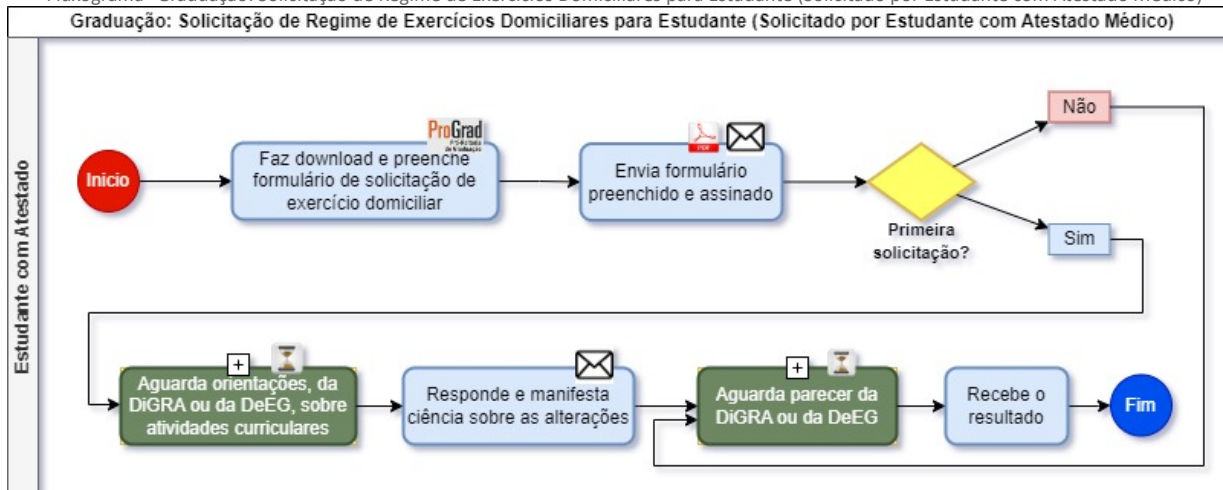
Graduação: Solicitação de Regime de Exercícios Domiciliares para Estudante (Solicitado por Estudante com Atestado Médico)

Estudante com Atestado

Inicio

ProGrad

Faz download e preenche formulário de solicitação de exercício domiciliar

PDF

Envia formulário preenchido e assinado

Primeira solicitação?

Não

Sim

Aguarda orientações, da DiGRA ou da DeEG, sobre atividades curriculares

Responde e manifesta ciência sobre as alterações

Aguarda parecer da DiGRA ou da DeEG

Recebe o resultado

Fim